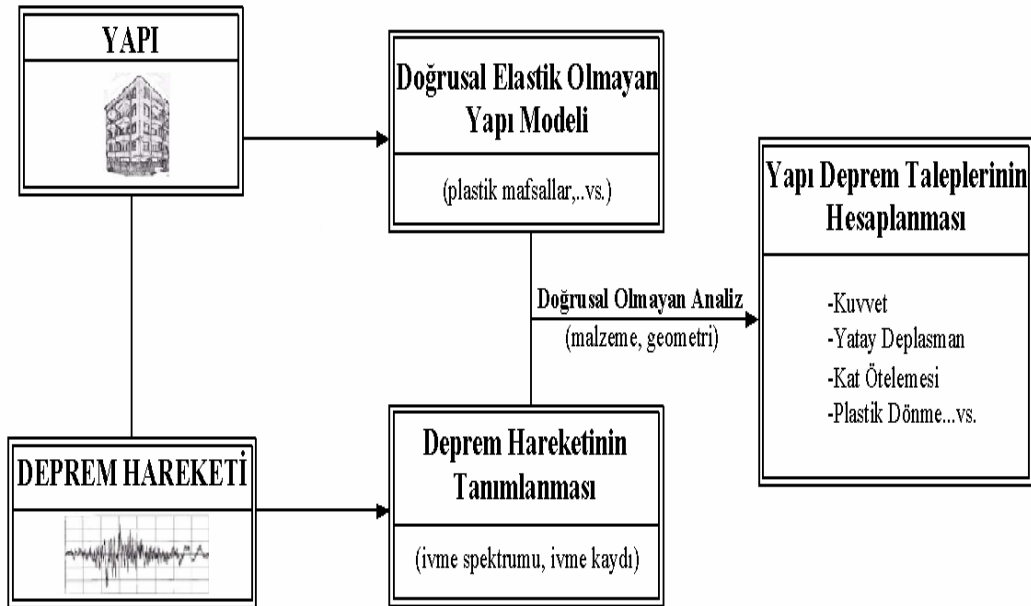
YAPI

Doğrusal Elastik Olmayan Yapı Modeli

(plastik mafsallar,..vs.)

Yapı Deprem Taleplerinin Hesaplanması

Doğrusal Olmayan Analiz
(malzeme, geometri)

-Kuvvet
-Yatay Deplasman
-Kat Ötelemesi
-Plastik Dönme...vs.

DEPREM HAREKETİ

Deprem Hareketinin Tanımlanması

(ivme spektrumu, ivme kaydı)